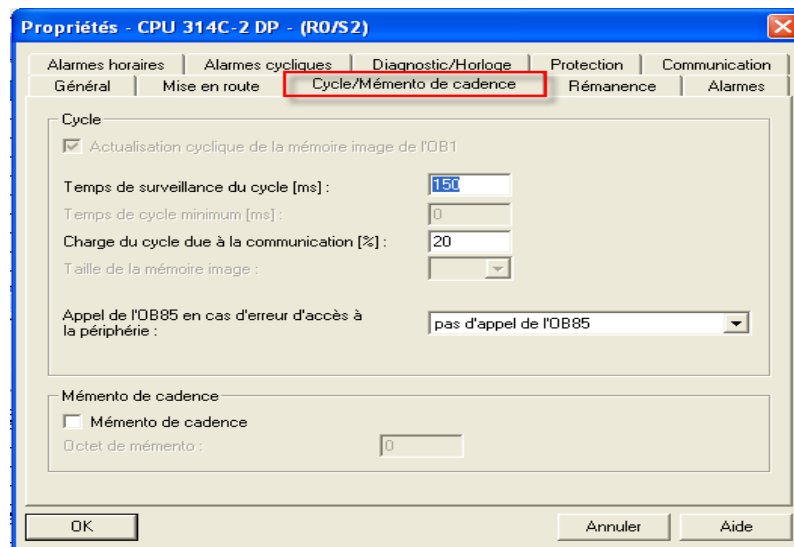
Propriétés - CPU 314C-2 DP - (R0/S2)

Alarmes horaires | Alarmes cycliques | Diagnostic/Horloge | Protection | Communication
Général | Mise en route | Cycle/Mémento de cadence | Rémanence | Alarmes

Cycle

Actualisation cyclique de la mémoire image de l'OB1

Temps de surveillance du cycle [ms] : 150

Temps de cycle minimum [ms] : 0

Charge du cycle due à la communication [%] : 20

Taille de la mémoire image :

Appel de l'OB85 en cas d'erreur d'accès à la périphérie : pas d'appel de l'OB85

Mémento de cadence

Mémento de cadence

Octet de mémento : 0

OK

Annuler

Aide